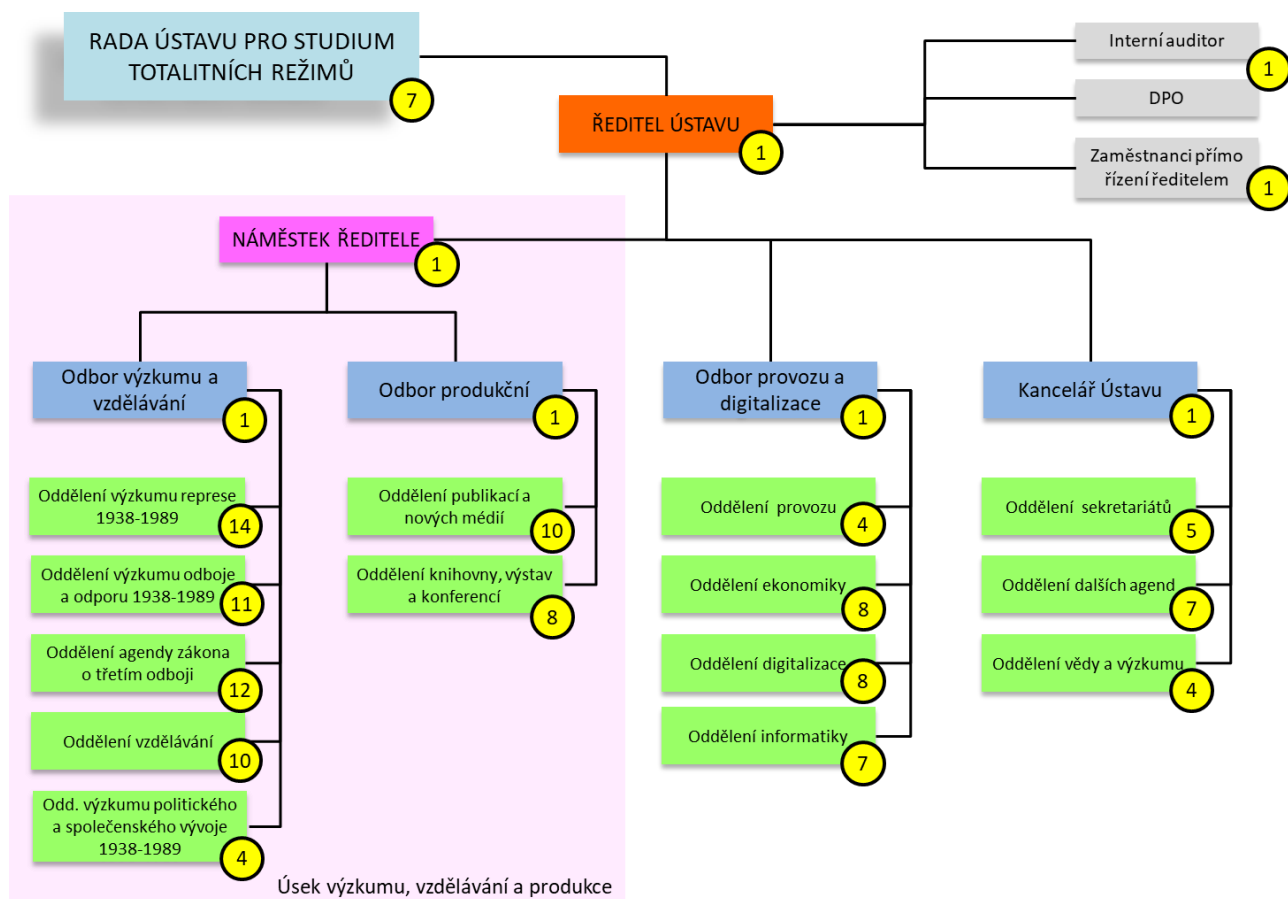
RADA ÚSTAVU PRO STUDIUM TOTALITNÍCH REŽIMŮ 7

ŘEDITEL ÚSTAVU 1

Interní auditor 1

DPO

Zaměstnanci přímo řízení ředitelem 1

NÁMĚSTEK ŘEDITELE 1

Odbor výzkumu a vzdělávání 1

Oddělení výzkumu represe 1938-1989 14

Oddělení výzkumu odboje a odporu 1938-1989 11

Oddělení agendy zákona o třetím odboji 12

Oddělení vzdělávání 10

Odd. výzkumu politického a společenského vývoje 1938-1989 4

Odbor produkční 1

Oddělení publikací a nových médií 10

Oddělení knihovny, výstav a konferencí 8

Odbor provozu a digitalizace 1

Oddělení provozu 4

Oddělení ekonomiky 8

Oddělení digitalizace 8

Oddělení informatiky 7

Kancelář Ústavu 1

Oddělení sekretariátů 5

Oddělení dalších agend 7

Oddělení vědy a výzkumu 4

Úsek výzkumu, vzdělávání a produkce